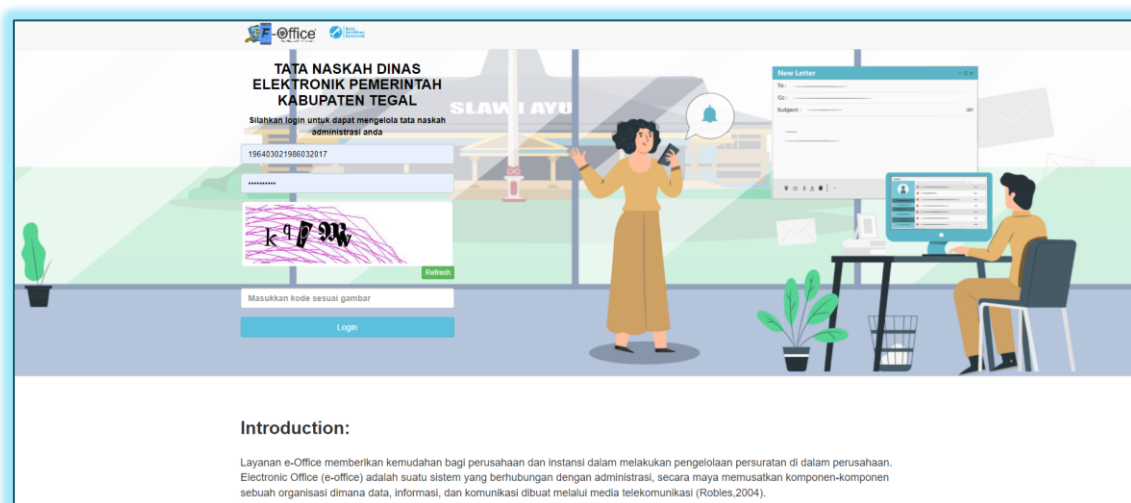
E-Office

TATA NASKAH DINAS ELEKTRONIK PEMERINTAH KABUPATEN TEGAL

Silahkan login untuk dapat mengelola tata naskah administrasi anda

196403021986032017

••••••••••

k q P W

Refresh

Masukkan kode sesuai gambar

Login

SLAWI AYU

New Letter

To :

Cc :

Subject :

Introduction:

Layanan e-Office memberikan kemudahan bagi perusahaan dan instansi dalam melakukan pengelolaan persuratan di dalam perusahaan. Electronic Office (e-office) adalah suatu sistem yang berhubungan dengan administrasi, secara maya memusatkan komponen-komponen sebuah organisasi dimana data, informasi, dan komunikasi dibuat melalui media telekomunikasi (Robles,2004).